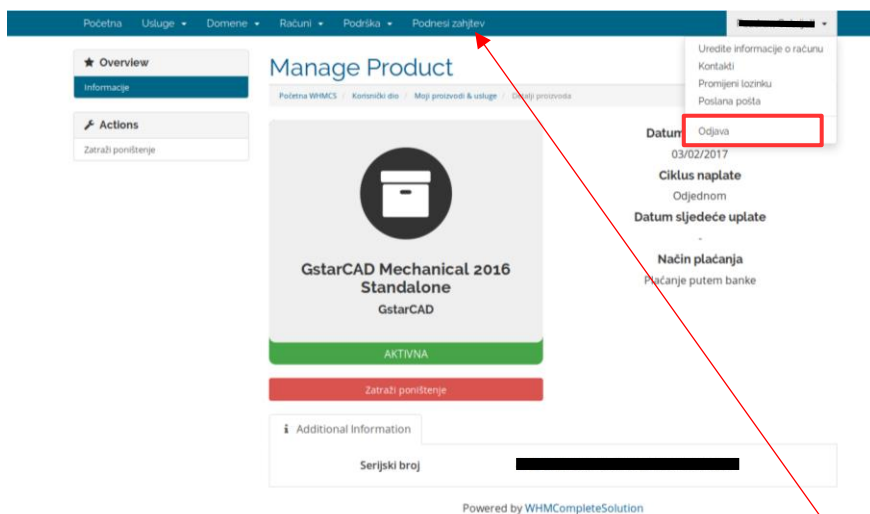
Početna Usluge ▾ Domene ▾ Računi ▾ Podrška ▾ Podnesi zahtjev

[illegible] ▾

Uredite informacije o računu
Kontakti
Promijeni lozinku
Poslana pošta
Odjava

★ Overview
Informacije

Actions
Zatraži poništenje

Manage Product

Početna WHMCS / Korisnički dio / Moji proizvodi & usluge / Detalji proizvoda

GstarCAD Mechanical 2016 Standalone
GstarCAD

AKTIVNA

Datum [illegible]
03/02/2017
Ciklus naplate
Odjednom
Datum sljedeće uplate
-
Način plaćanja
Plaćanje putem banke

Zatraži poništenje

Additional Information

Serijski broj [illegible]

Powered by WHMCompleteSolution